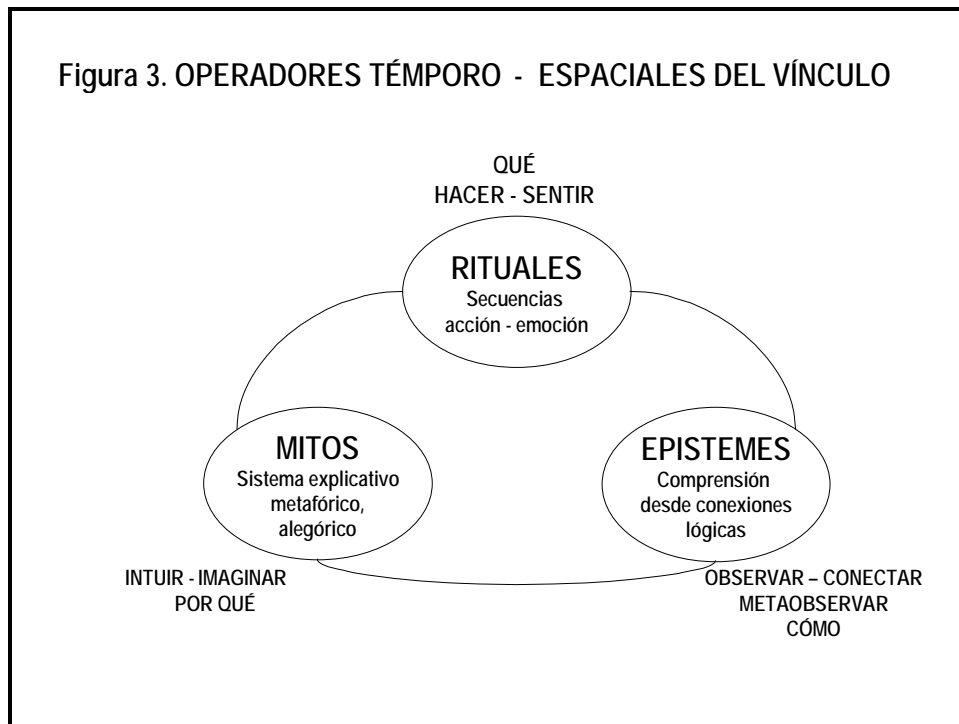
Figura 3. OPERADORES TÉMPORO - ESPACIALES DEL VÍNCULO

QUÉ
HACER - SENTIR

RITUALES
Secuencias acción - emoción

MITOS
Sistema explicativo metafórico, alegórico

EPISTEMES
Comprensión desde conexiones lógicas

INTUIR - IMAGINAR
POR QUÉ

OBSERVAR – CONECTAR
METAOBSERVAR
CÓMO